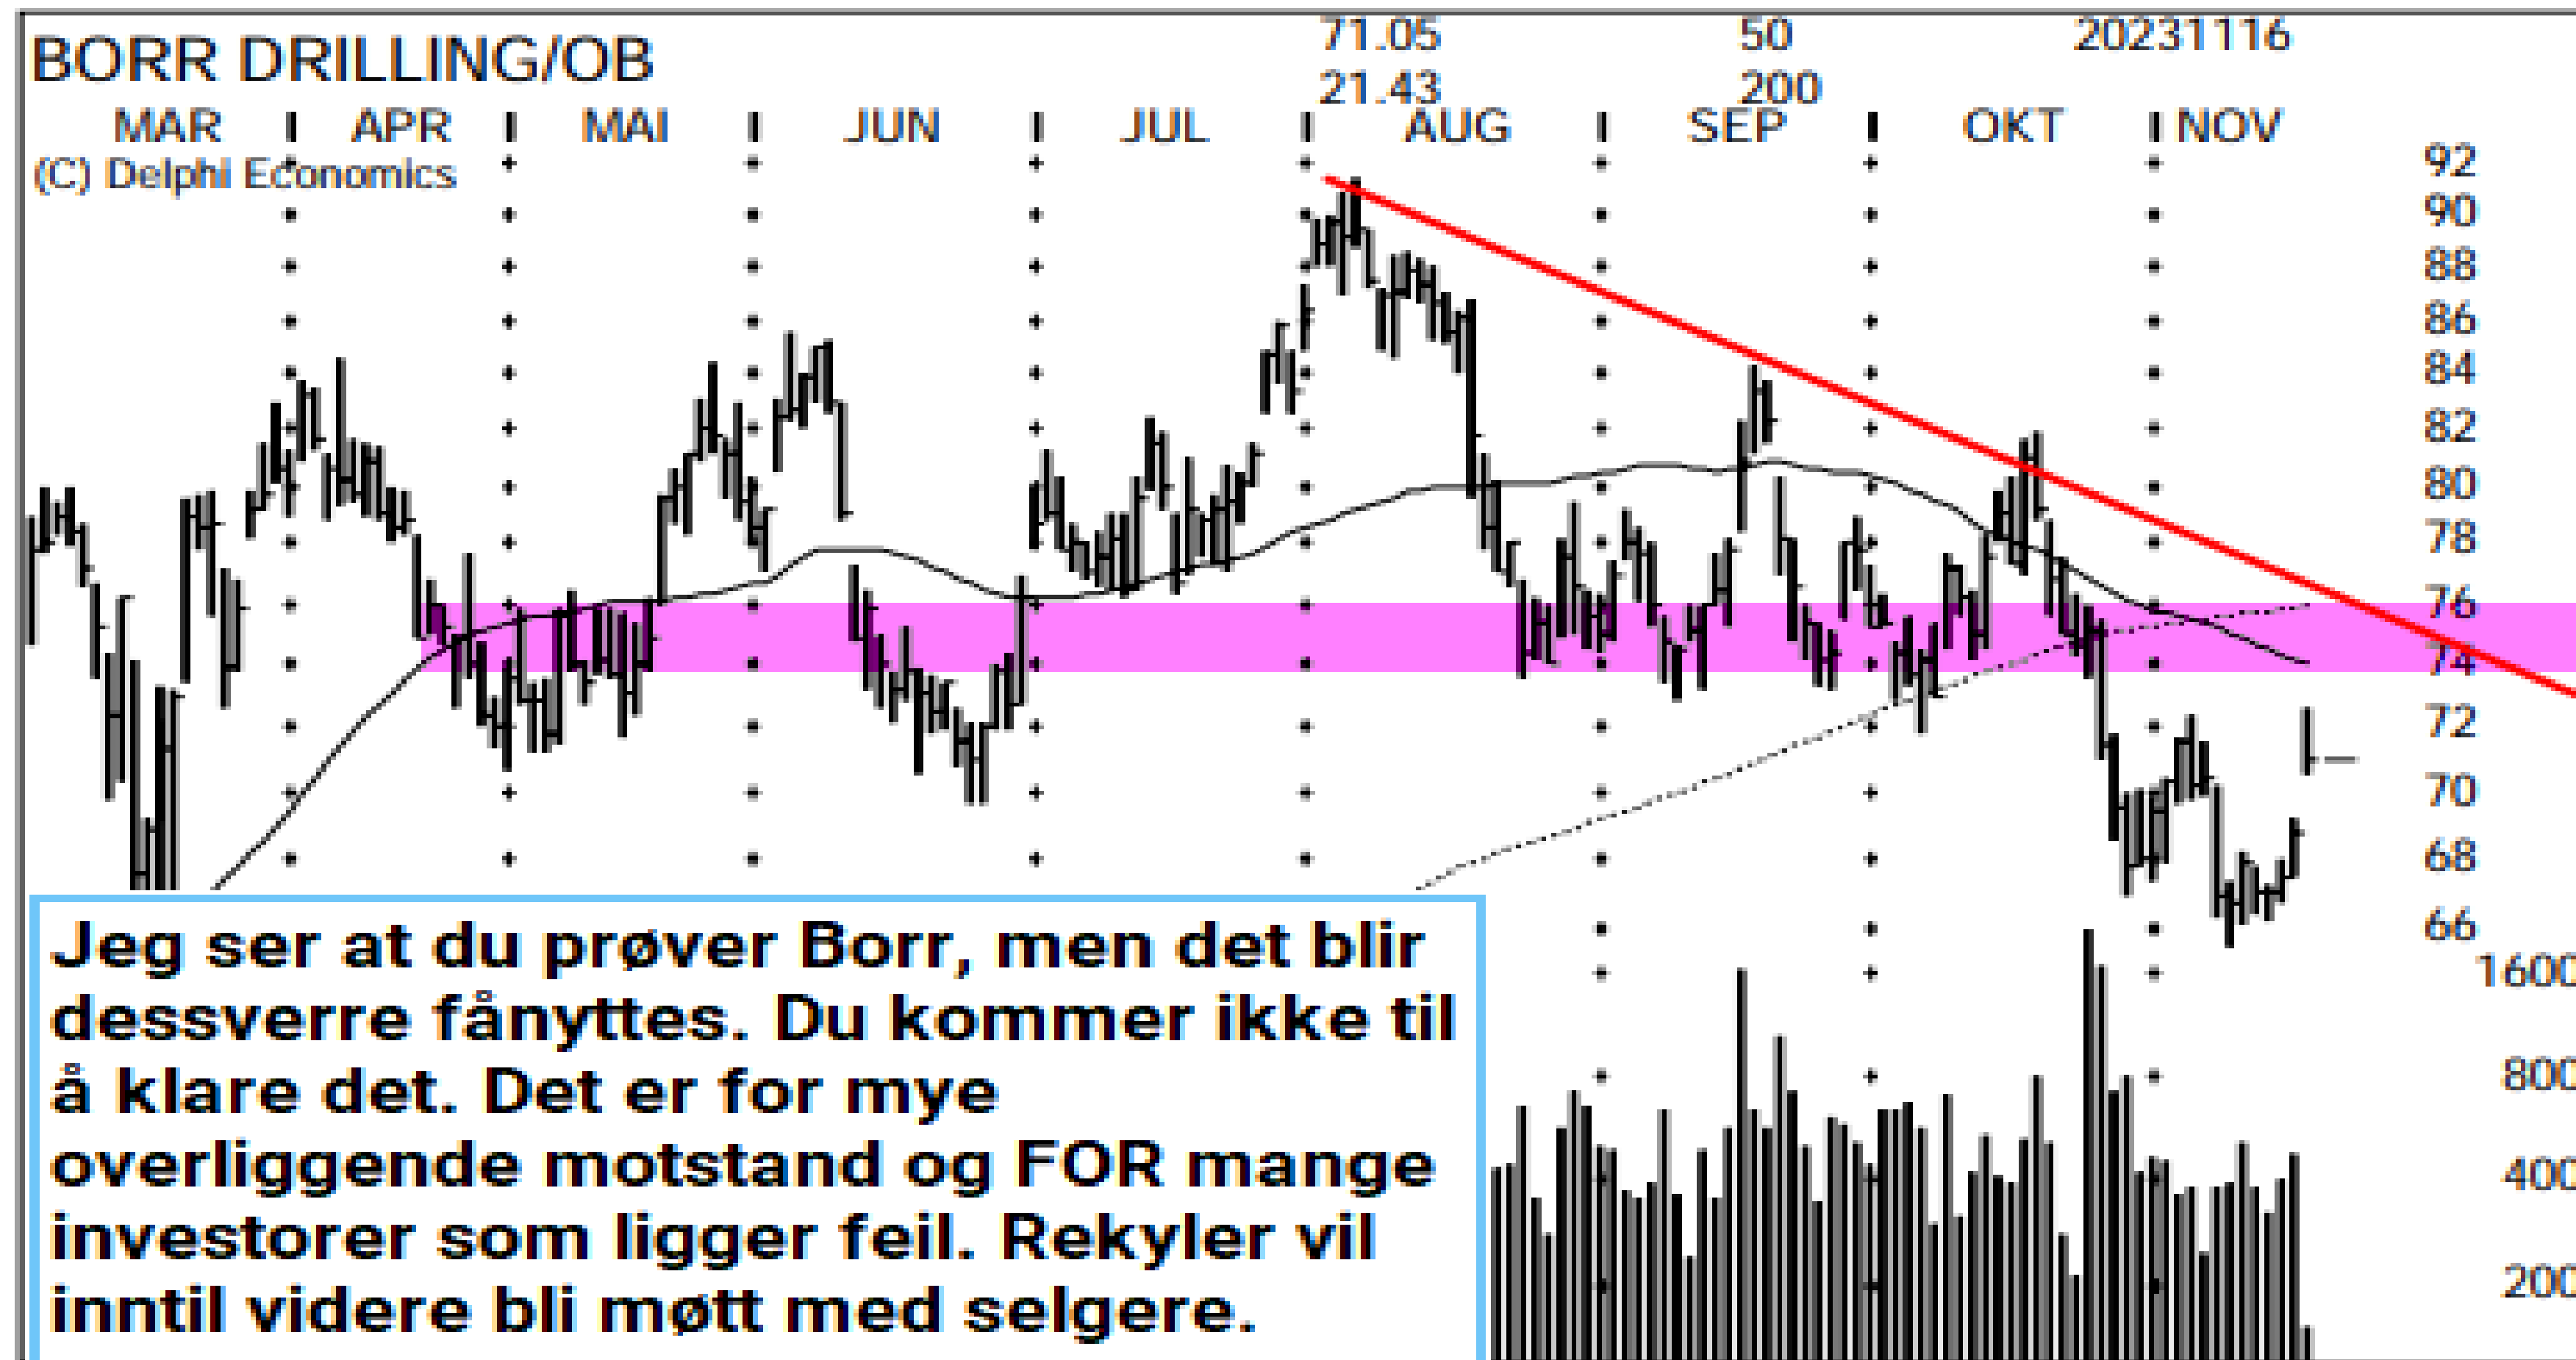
BORR DRILLING/OB

71.05
21.43

50
200

20231116

MAR APR MAI JUN JUL AUG SEP OKT NOV

(C) Delphi Economics

92
90
88
86
84
82
80
78
76
74
72
70
68
66

1600
800
400
200

Jeg ser at du prøver Borr, men det blir dessverre fånyttes. Du kommer ikke til å klare det. Det er for mye overliggende motstand og FOR mange investorer som ligger feil. Rekyler vil inntil videre bli møtt med selgere.